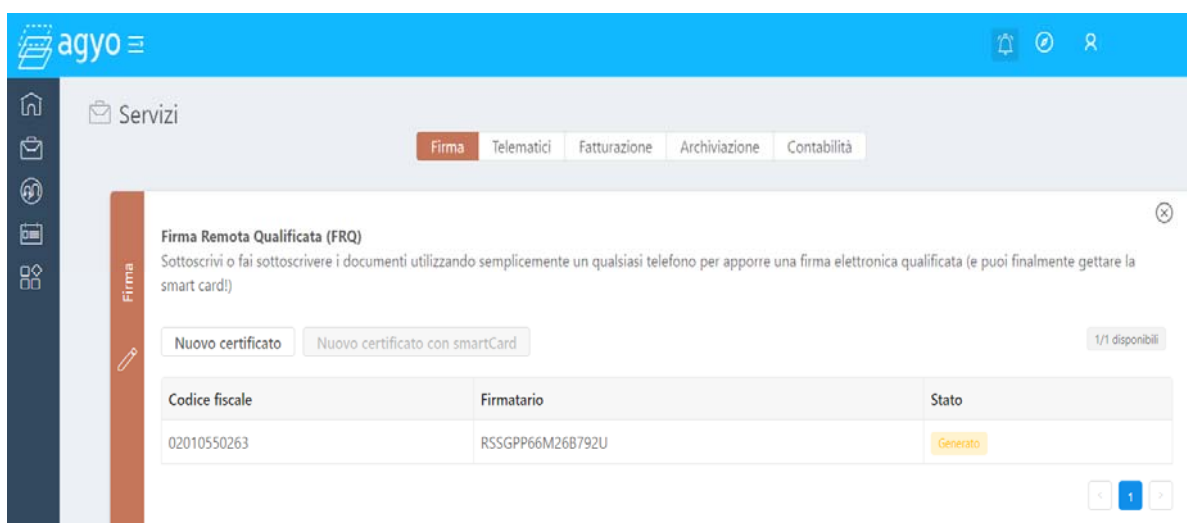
agyo

Servizi

Firma Telematici Fatturazione Archiviazione Contabilità

Firma

Firma Remota Qualificata (FRQ)
Sottoscrivi o fai sottoscrivere i documenti utilizzando semplicemente un qualsiasi telefono per apporre una firma elettronica qualificata (e puoi finalmente gettare la smart card!)

Nuovo certificato Nuovo certificato con smartCard 1/1 disponibili

| Codice fiscale | Firmatario | Stato |
|---|---|---|
| 02010550263 | RSSGPP66M26B792U | Generato |

1